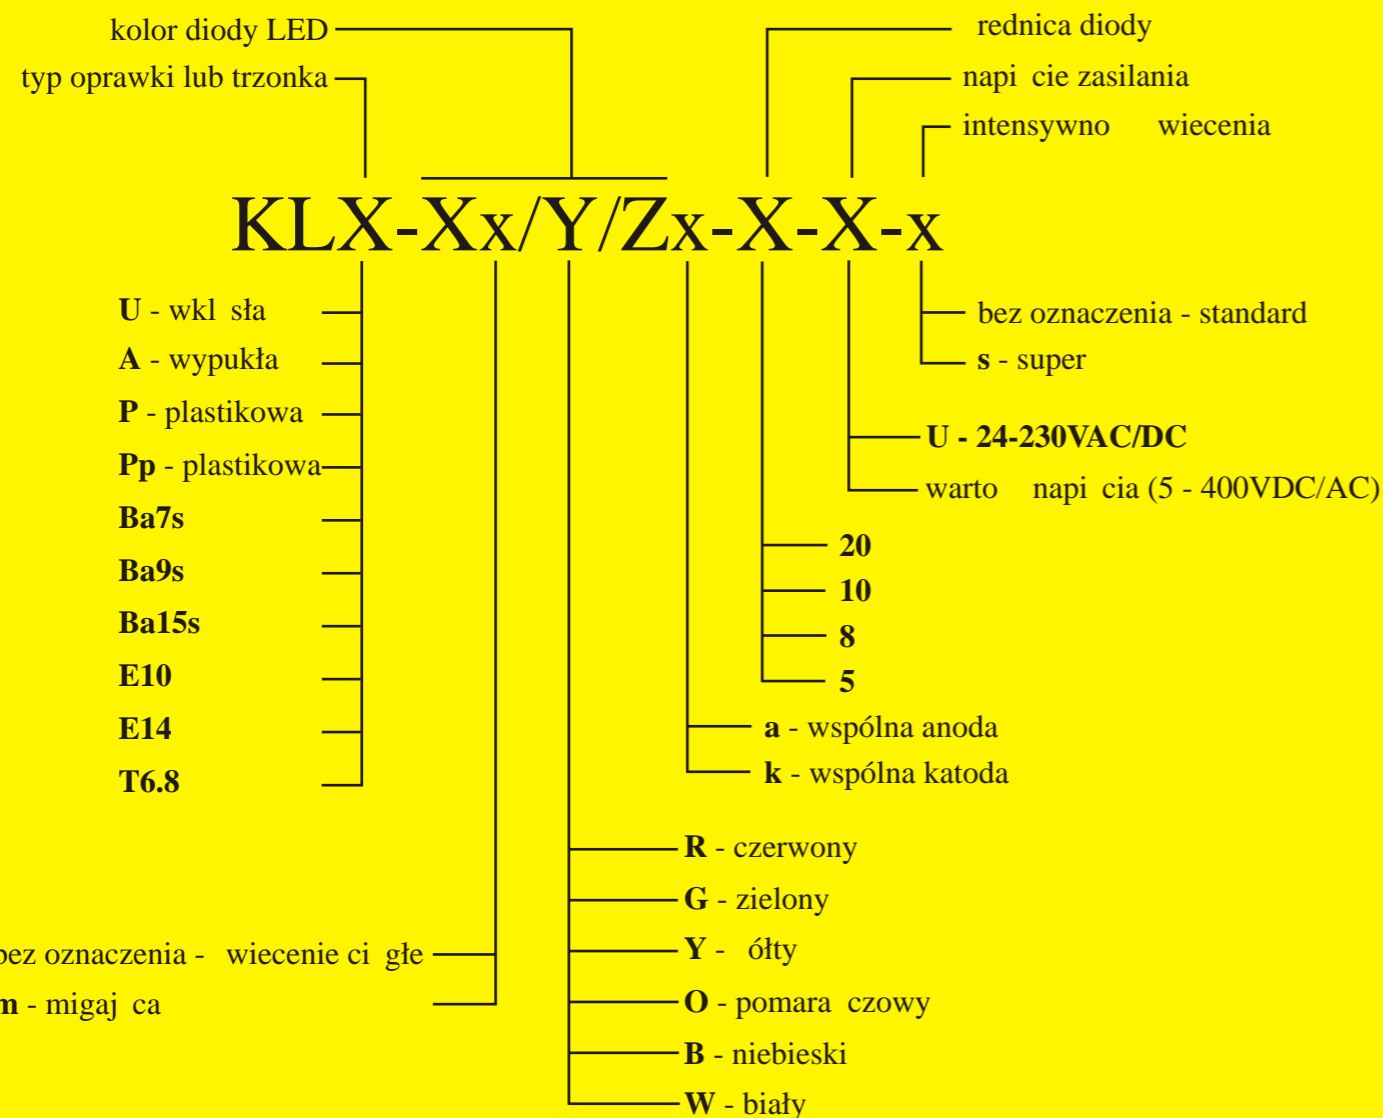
kolor diody LED
typ oprawki lub trzonka

rednica diody
napi cie zasilania
intensywno wiecenia

KLX-Xx/Y/Zx-X-X-x

U - wkl sła
A - wypukła
P - plastikowa
Pp - plastikowa
Ba7s
Ba9s
Ba15s
E10
E14
T6.8

bez oznaczenia - standard
s - super

U - 24-230VAC/DC
warto napi cia (5 - 400VDC/AC)

20
10
8
5

a - wspólna anoda
k - wspólna katoda

R - czerwony
G - zielony
Y - ółty
O - pomara czowy
B - niebieski
W - biały

bez oznaczenia - wiecenie ci głe
m - migaj ca